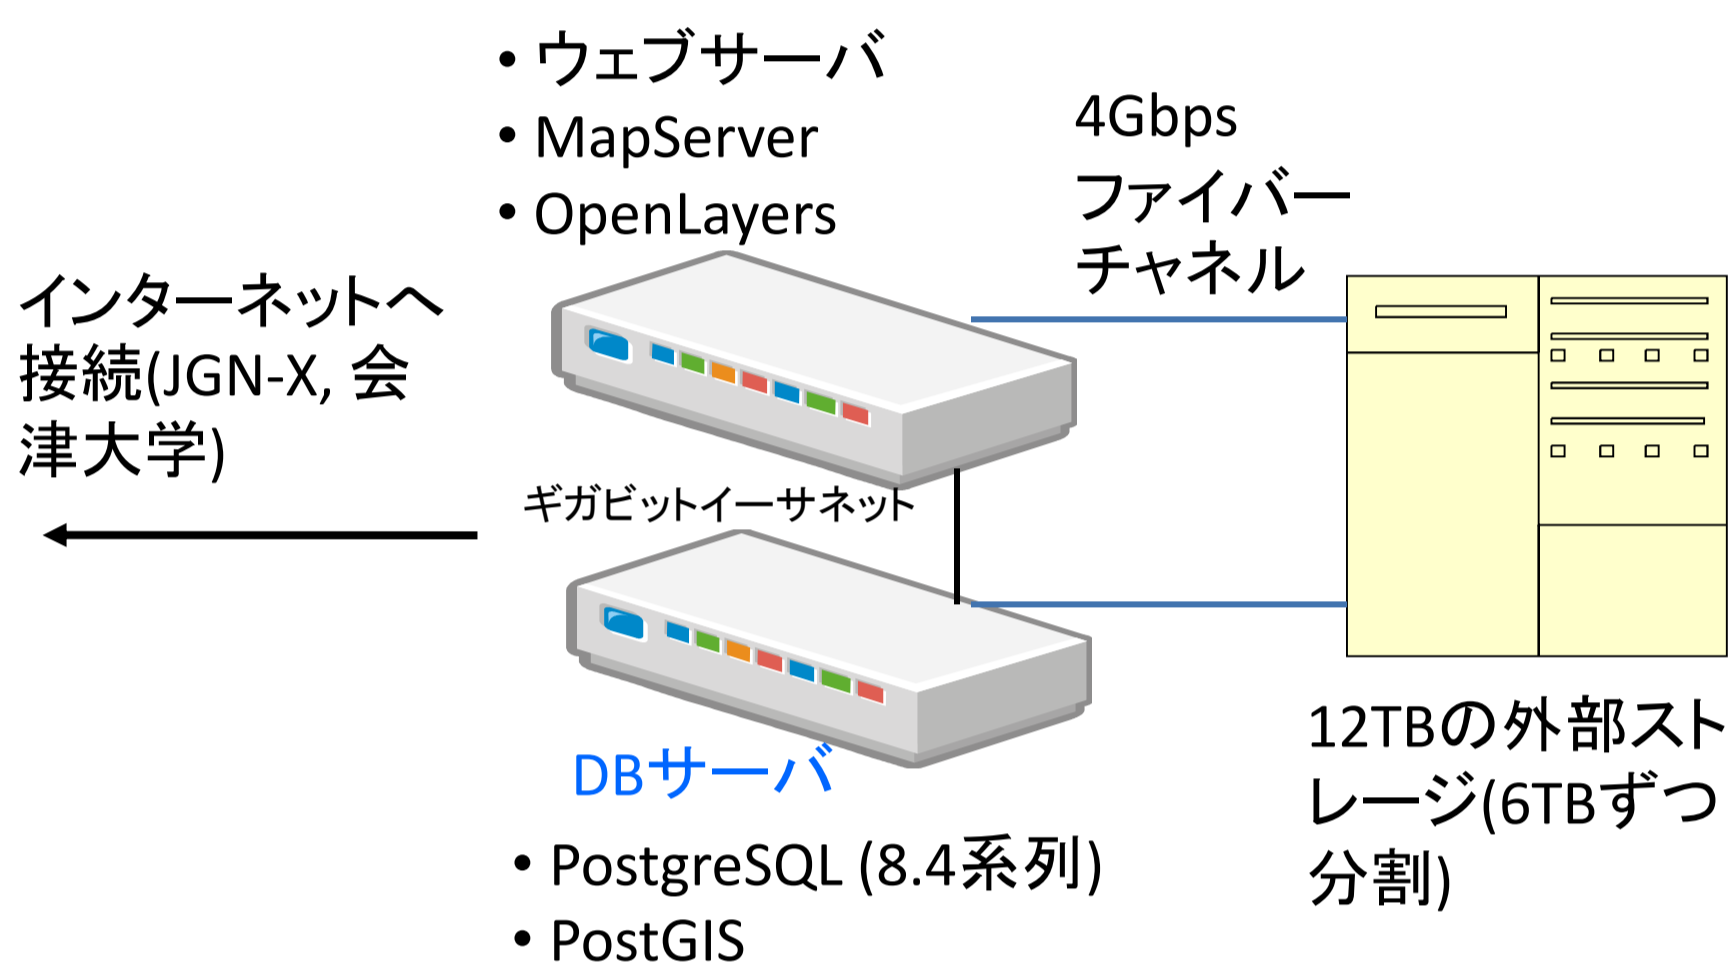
• ウェブサーバ
• MapServer
• OpenLayers

4Gbps
ファイバーチャネル

インターネットへ接続(JGN-X, 会津大学)

ギガビットイーサネット

DBサーバ

• PostgreSQL (8.4系列)
• PostGIS

12TBの外部ストレージ(6TBずつ分割)